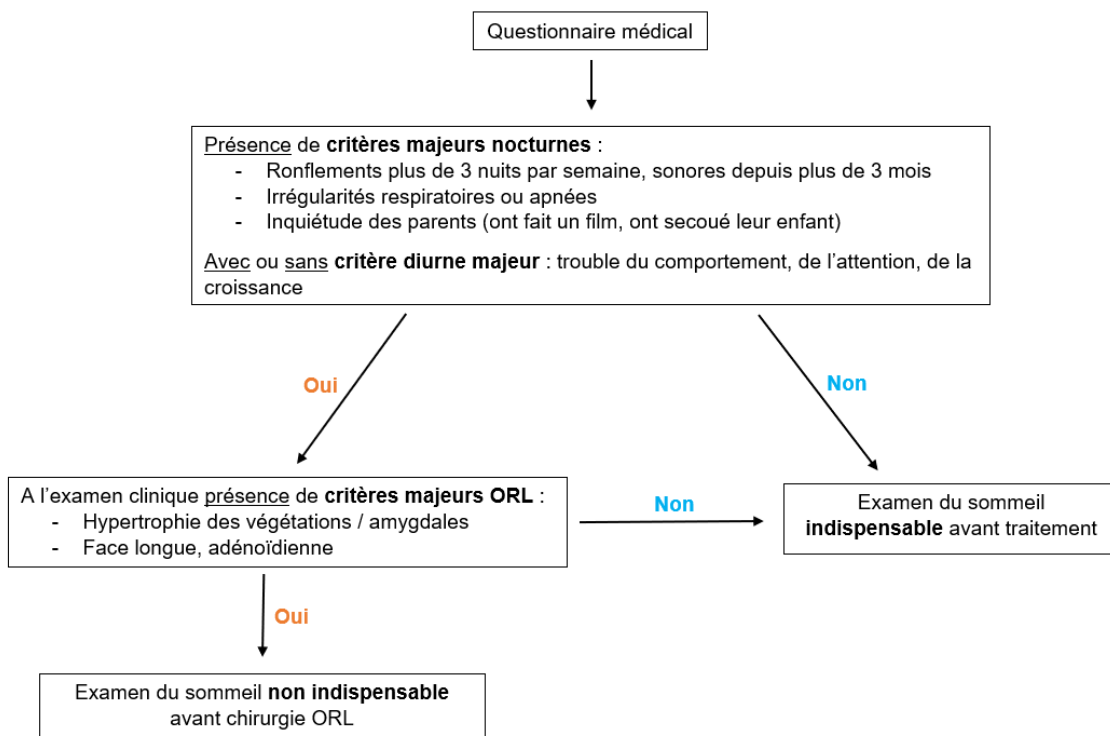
Questionnaire médical

Présence de **critères majeurs nocturnes** :
- Ronflements plus de 3 nuits par semaine, sonores depuis plus de 3 mois
- Irrégularités respiratoires ou apnées
- Inquiétude des parents (ont fait un film, ont secoué leur enfant)

Avec ou sans **critère diurne majeur** : trouble du comportement, de l'attention, de la croissance

Oui

Non

A l'examen clinique présence de **critères majeurs ORL** :
- Hypertrophie des végétations / amygdales
- Face longue, adénoïdienne

Non

Examen du sommeil **indispensable** avant traitement

Oui

Examen du sommeil **non indispensable** avant chirurgie ORL